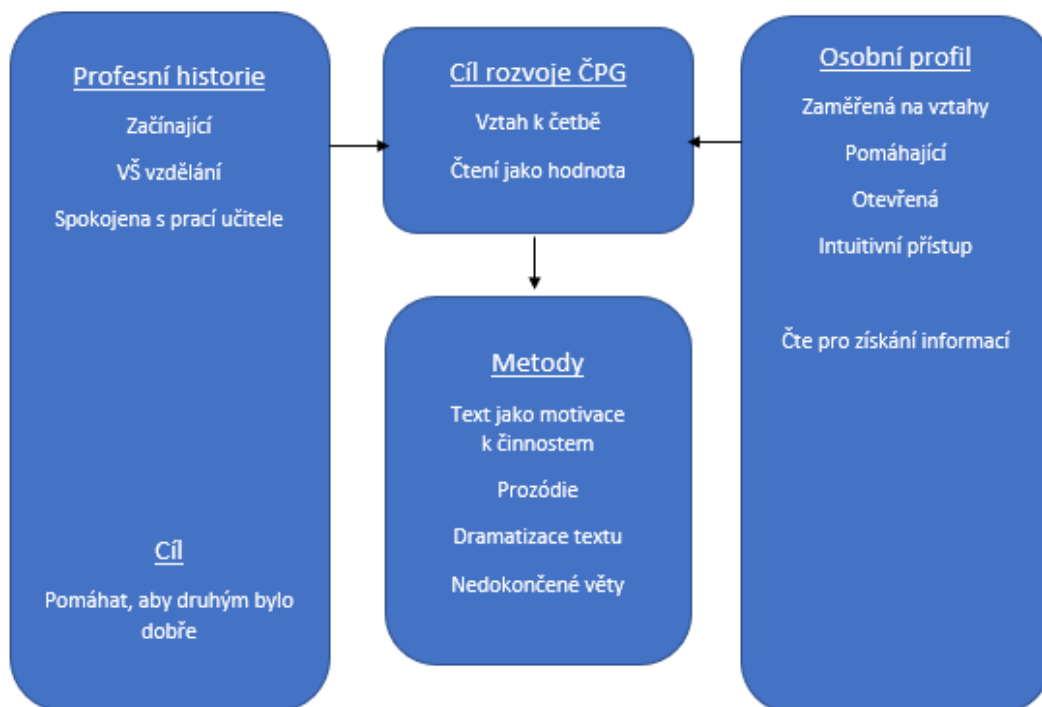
Profesní historie

Začínající

VŠ vzdělání

Spokojena s prací učitele

Cíl

Pomáhat, aby druhým bylo dobře

Cíl rozvoje ČPG

Vztah k četbě

Čtení jako hodnota

Metody

Text jako motivace k činnostem

Prozódie

Dramatizace textu

Nedokončené věty

Osobní profil

Zaměřená na vztahy

Pomáhající

Otevřená

Intuitivní přístup

Čte pro získání informací